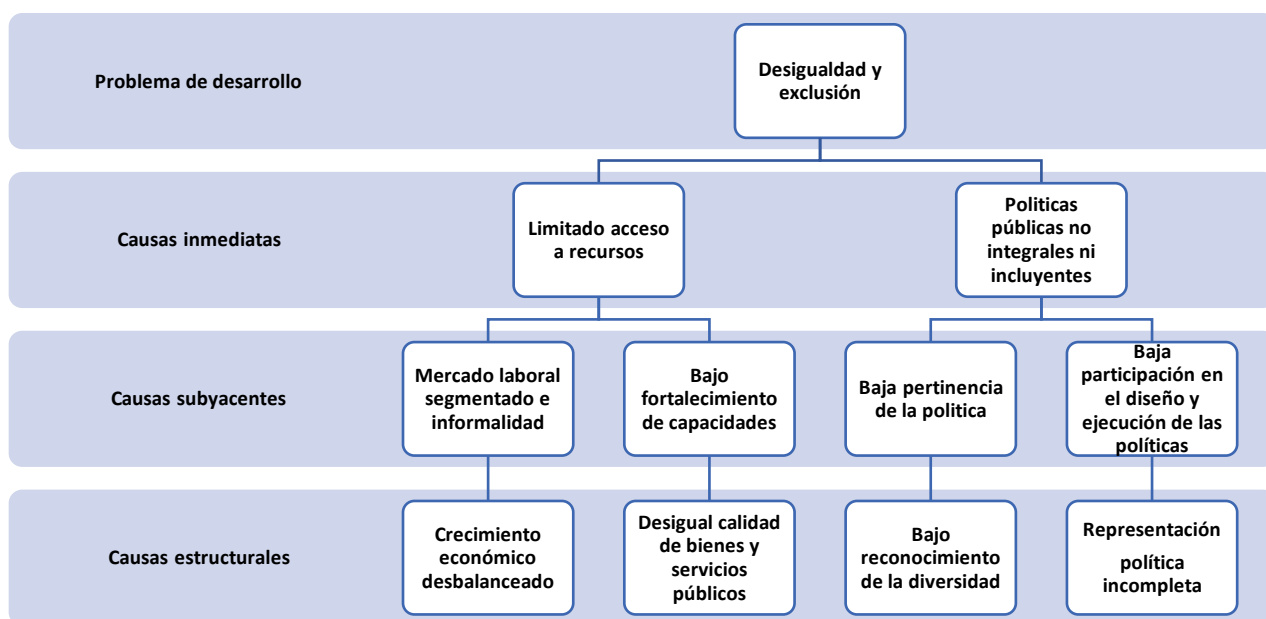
Problema de desarrollo

Desigualdad y exclusión

Causas inmediatas

Limitado acceso a recursos

Politicas públicas no integrales ni incluyentes

Causas subyacentes

Mercado laboral segmentado e informalidad

Bajo fortalecimiento de capacidades

Baja pertinencia de la politica

Baja participación en el diseño y ejecución de las políticas

Causas estructurales

Crecimiento económico desbalanceado

Desigual calidad de bienes y servicios públicos

Bajo reconocimiento de la diversidad

Representación política incompleta